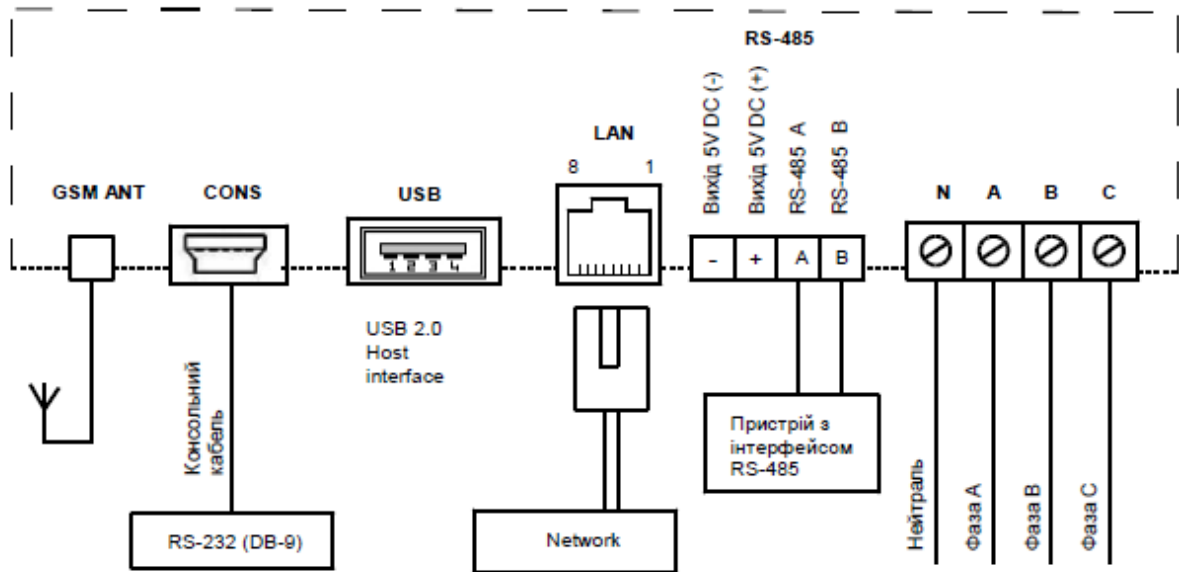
RS-485

GSM ANT

CONS

USB

LAN

8 1

Вихід 5V DC (-)

Вихід 5V DC (+)

RS-485 A

RS-485 B

N A B C

1 2 3 4

- + A B

USB 2.0 Host interface

Консольний кабель

RS-232 (DB-9)

Network

Пристрій з інтерфейсом RS-485

Нейтраль

Фаза A

Фаза B

Фаза C